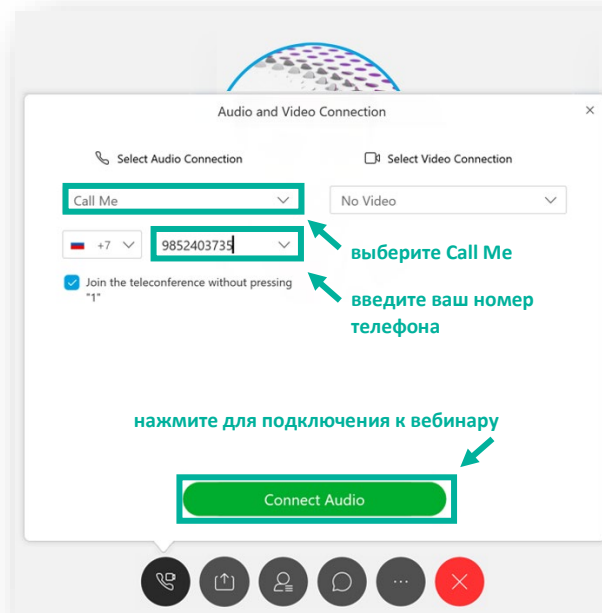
Audio and Video Connection

×

Select Audio Connection

Select Video Connection

Call Me

No Video

+7

9852403735

выберите Call Me

Join the teleconference without pressing "1"

введите ваш номер телефона

нажмите для подключения к вебинару

Connect Audio

...